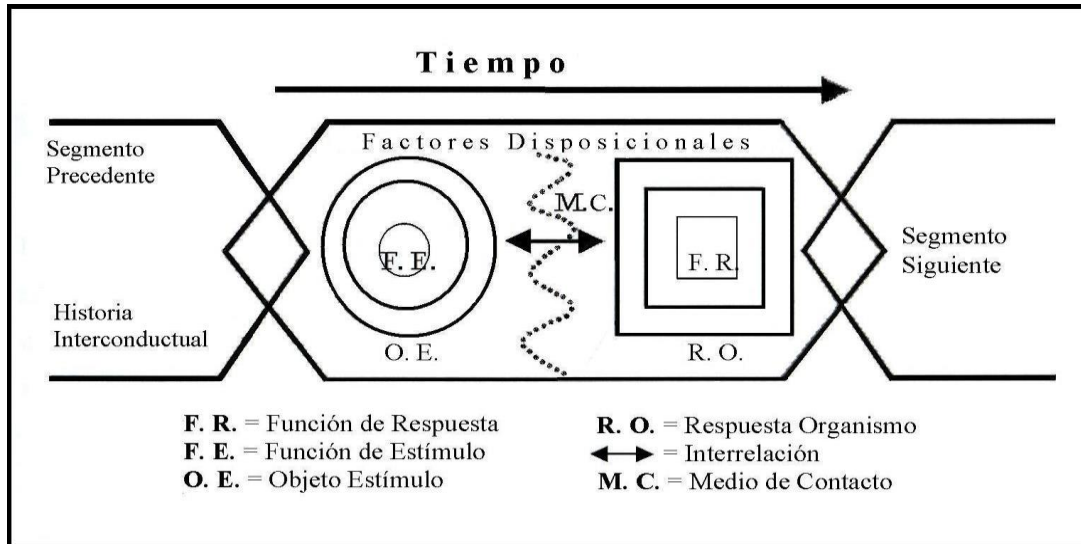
Tiempo

Segmento Precedente

Factores Disposicionales

M.C.

F. E.

F. R.

Segmento Siguiente

Historia Interconductual

O. E.

R. O.

**F. R.** = Función de Respuesta
**F. E.** = Función de Estímulo
**O. E.** = Objeto Estímulo

**R. O.** = Respuesta Organismo
↔ = Interrelación
**M. C.** = Medio de Contacto